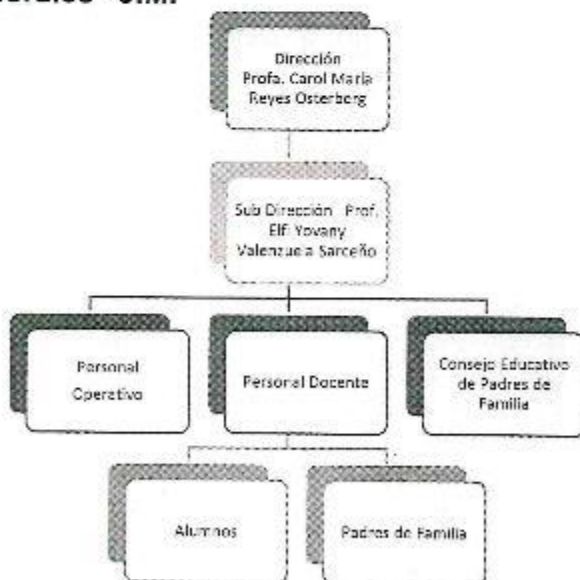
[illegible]

Dirección Profa. Carol María Reyes Osterberg

Sub Dirección Prof. Elf Yovany Valenzuela Sarceño

Personal Operativo

Personal Docente

Consejo Educativo de Padres de Familia

Alumnos

Padres de Familia